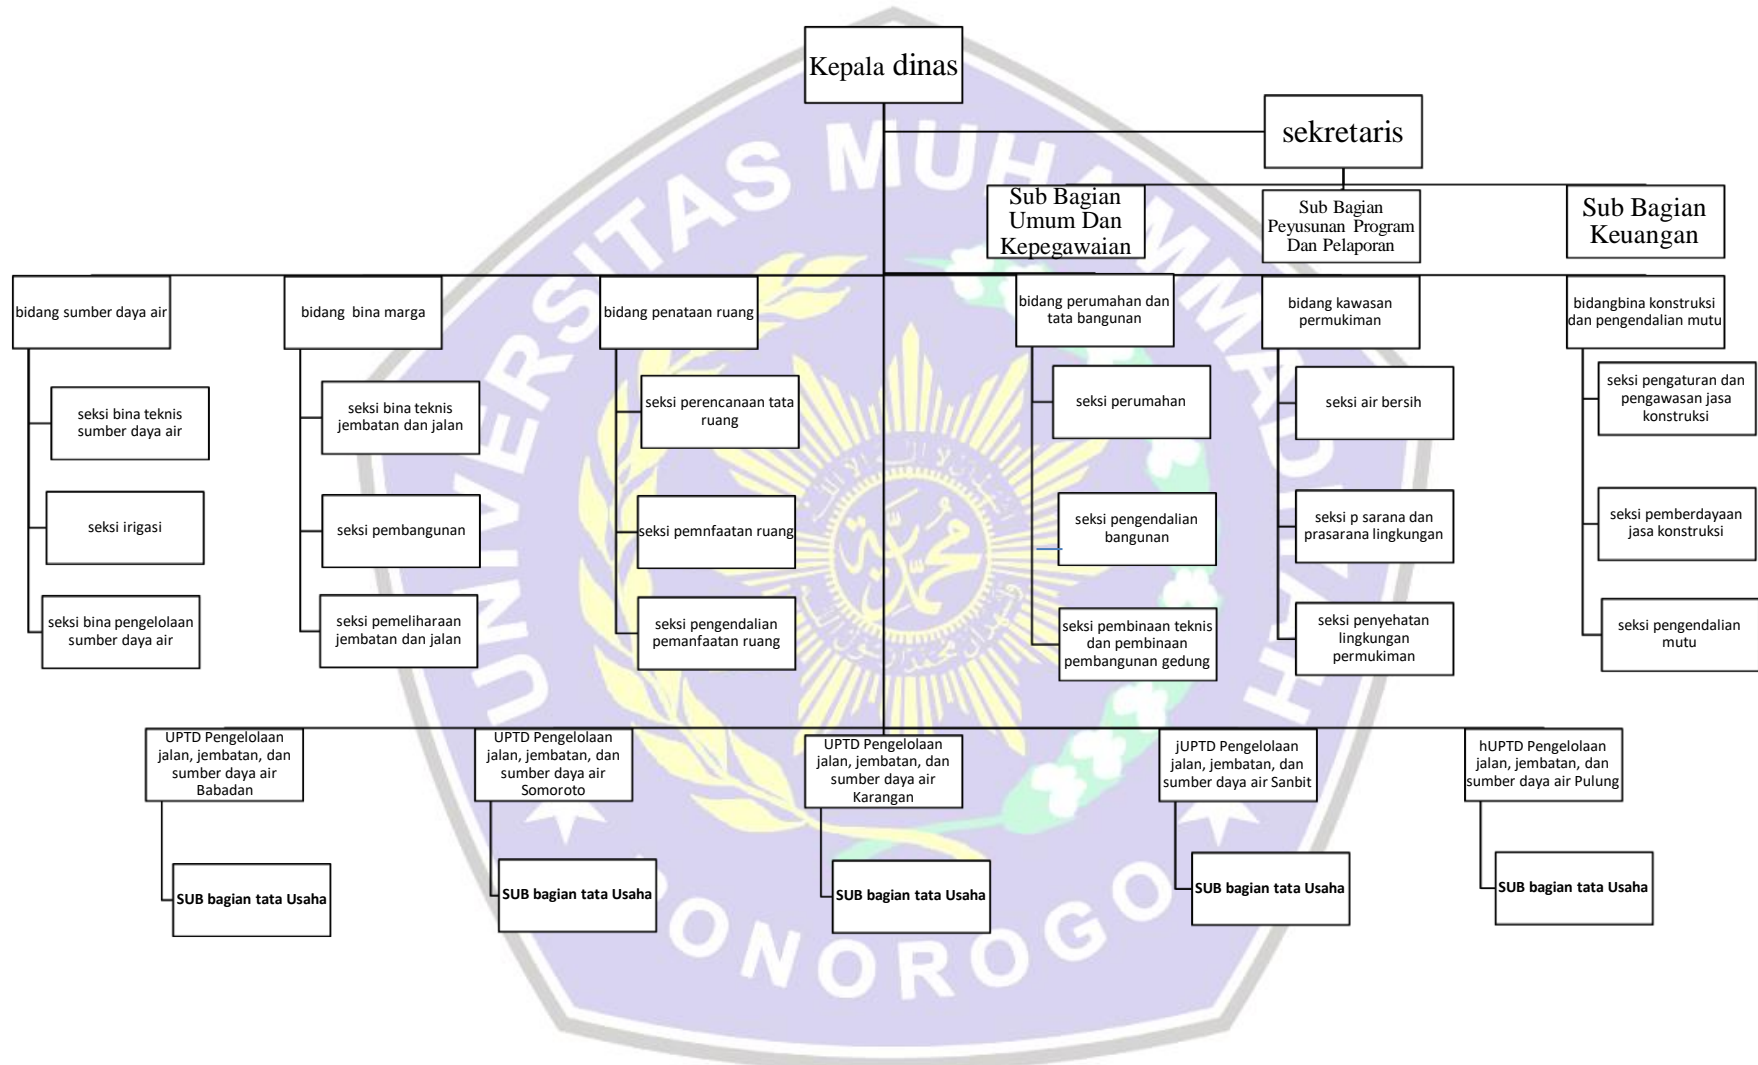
Kepala dinas

sekretaris

Sub Bagian Umum Dan Kepegawaian

Sub Bagian Peyusunan Program Dan Pelaporan

Sub Bagian Keuangan

bidang sumber daya air

seksi bina teknis sumber daya air

seksi irigasi

seksi bina pengelolaan sumber daya air

bidang bina marga

seksi bina teknis jembatan dan jalan

seksi pembangunan

seksi pemeliharaan jembatan dan jalan

bidang penataan ruang

seksi perencanaan tata ruang

seksi pemnfaatan ruang

seksi pengendalian pemanfaatan ruang

bidang perumahan dan tata bangunan

seksi perumahan

seksi pengendalian bangunan

seksi pembinaan teknis dan pembinaan pembangunan gedung

bidang kawasan permukiman

seksi air bersih

seksi p sarana dan prasarana lingkungan

seksi penyehatan lingkungan permukiman

bidangbina konstruksi dan pengendalian mutu

seksi pengaturan dan pengawasan jasa konstruksi

seksi pemberdayaan jasa konstruksi

seksi pengendalian mutu

UPTD Pengelolaan jalan, jembatan, dan sumber daya air Babadan

SUB bagian tata Usaha

UPTD Pengelolaan jalan, jembatan, dan sumber daya air Somoroto

SUB bagian tata Usaha

UPTD Pengelolaan jalan, jembatan, dan sumber daya air Karangan

SUB bagian tata Usaha

jUPTD Pengelolaan jalan, jembatan, dan sumber daya air Sanbit

SUB bagian tata Usaha

hUPTD Pengelolaan jalan, jembatan, dan sumber daya air Pulung

SUB bagian tata Usaha

UNIVERSITAS MUHAMMADIYAH PONOROGO